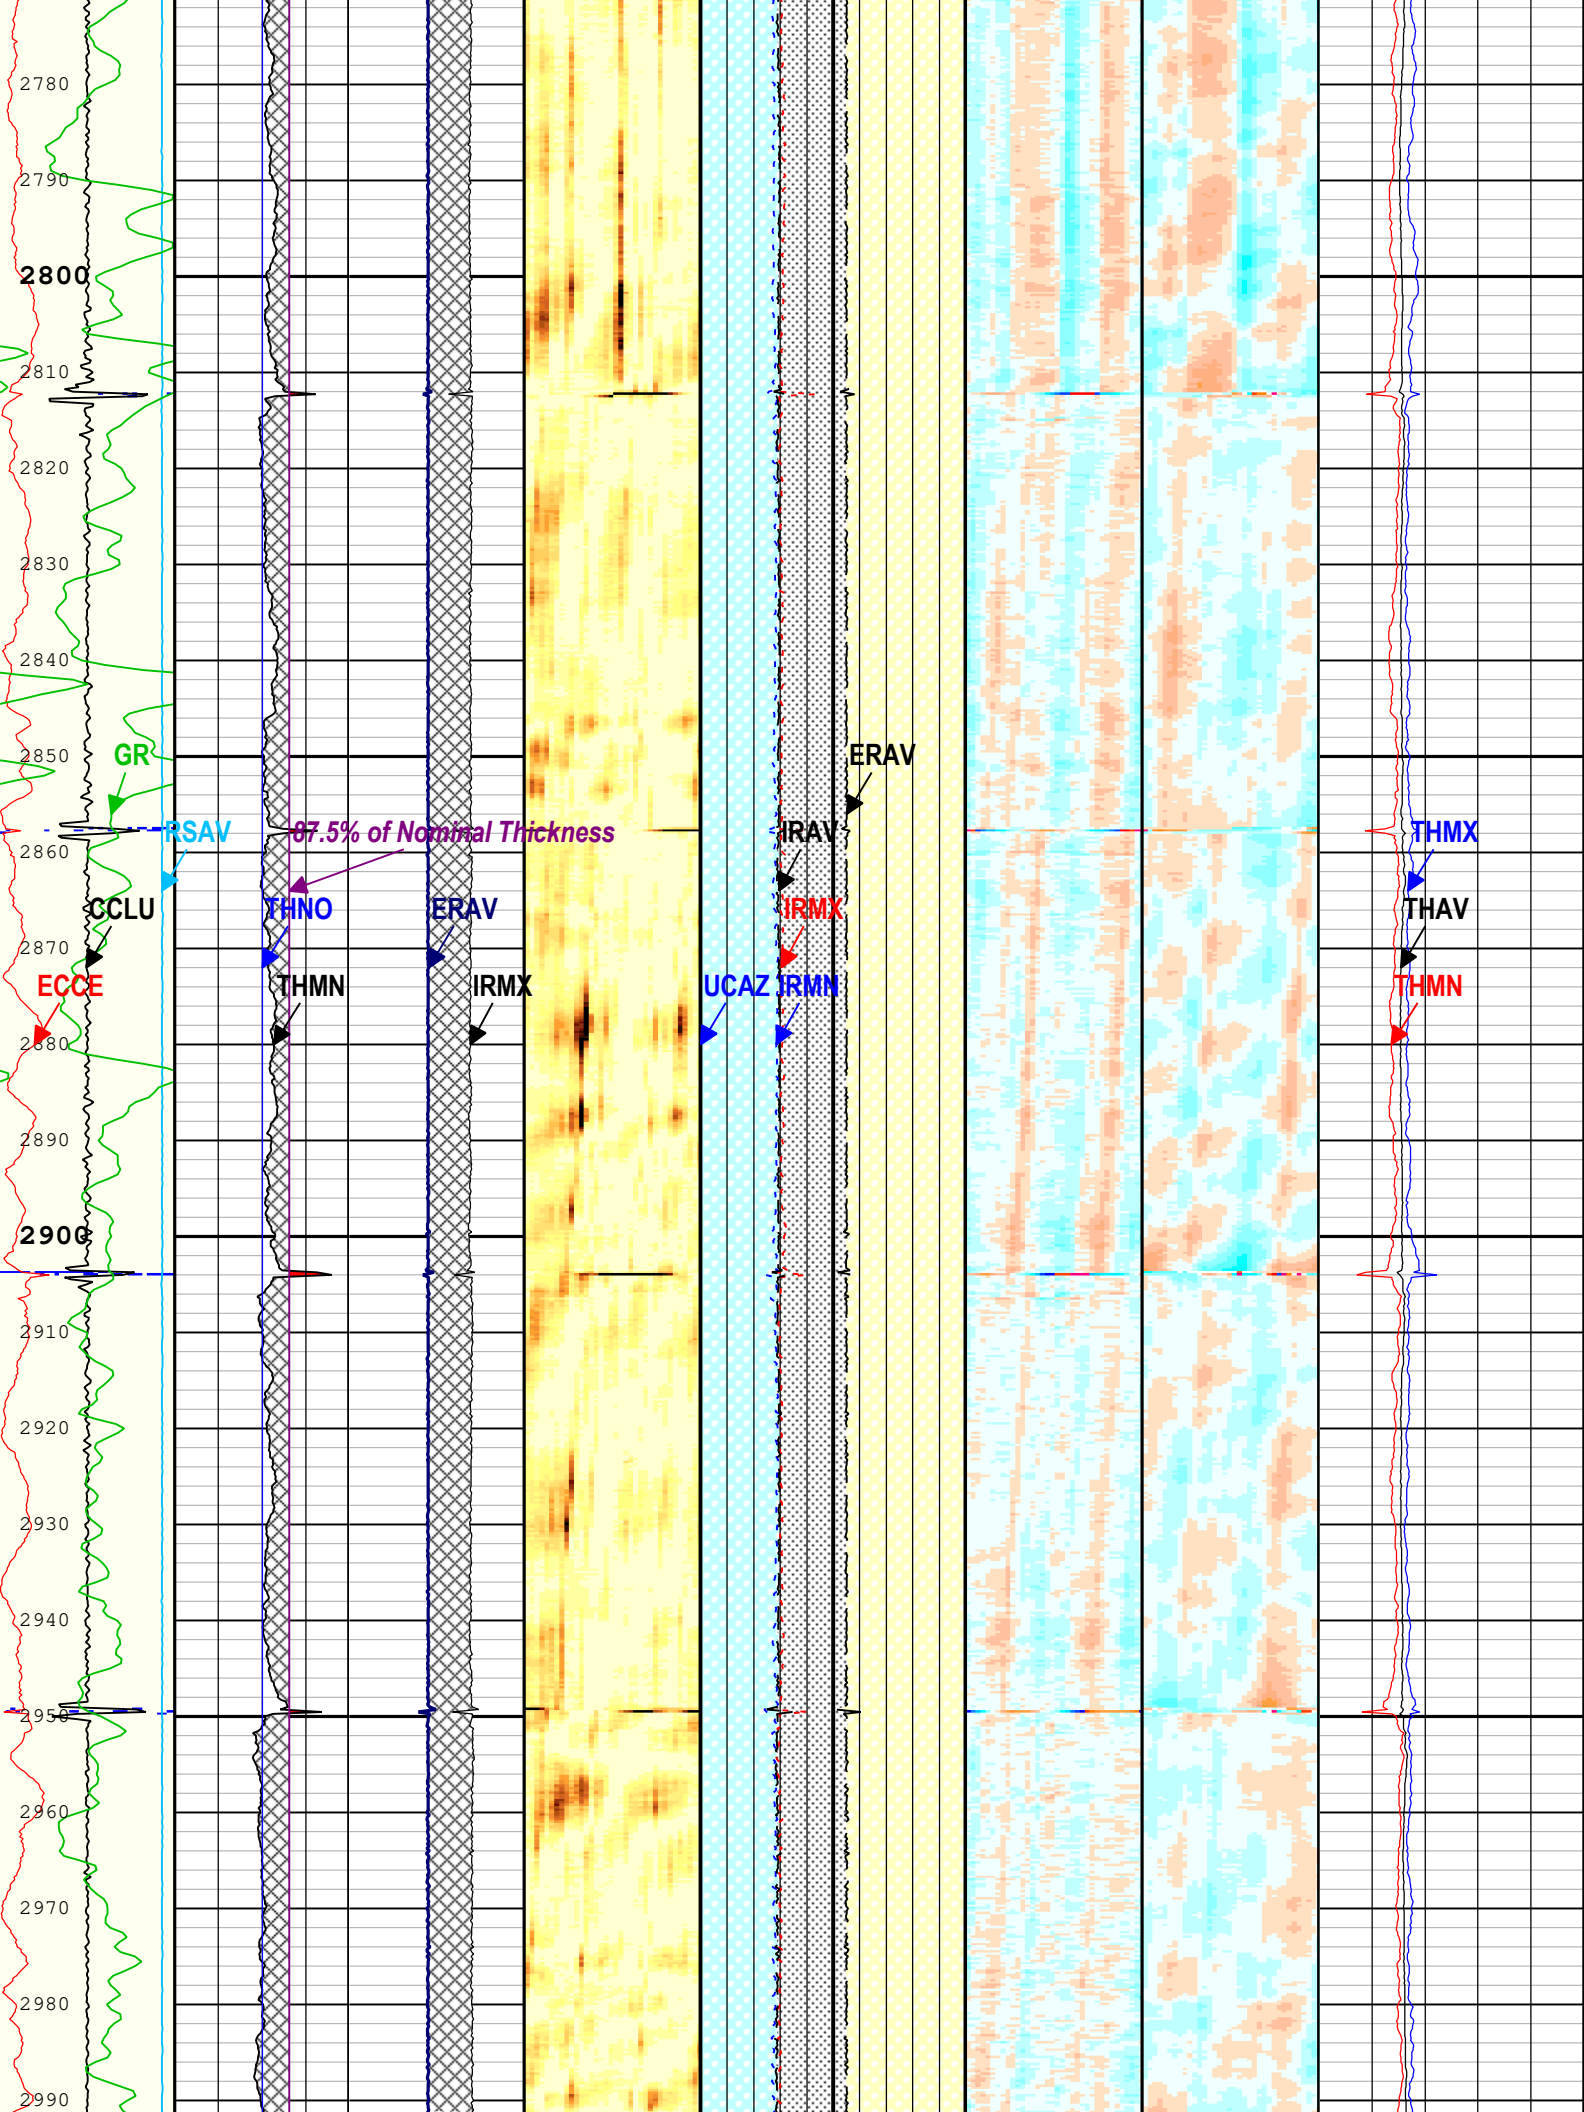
2780
2790
2800
2810
2820
2830
2840
2850
GR
RSAV
87.5% of Nominal Thickness
2860
CCLU
THNO
ERAV
2870
ECCE
THMN
IRMX
2880
2890
2900
2910
2920
2930
2940
2950
2960
2970
2980
2990
UCAZ
IRMN
IRAV
IRMX
ERAV
THMX
THAV
THMN